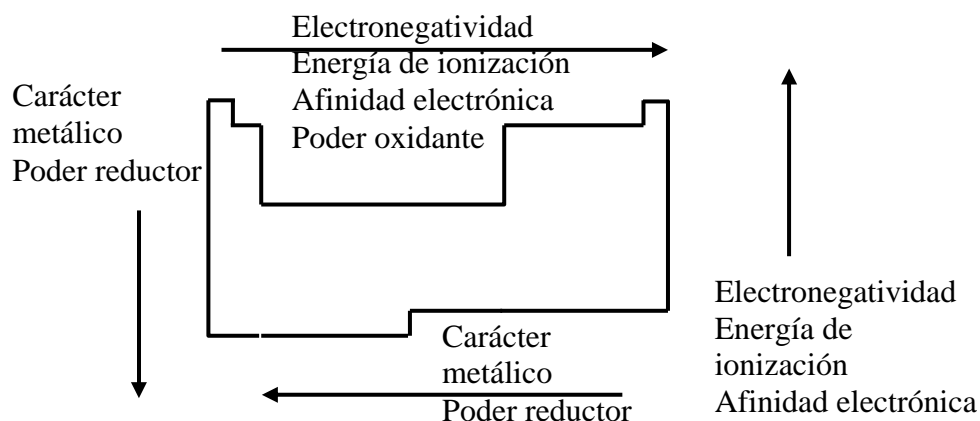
Electronegatividad
Energía de ionización
Afinidad electrónica
Poder oxidante

Carácter metálico
Poder reductor

Electronegatividad
Energía de ionización
Afinidad electrónica

Carácter metálico
Poder reductor